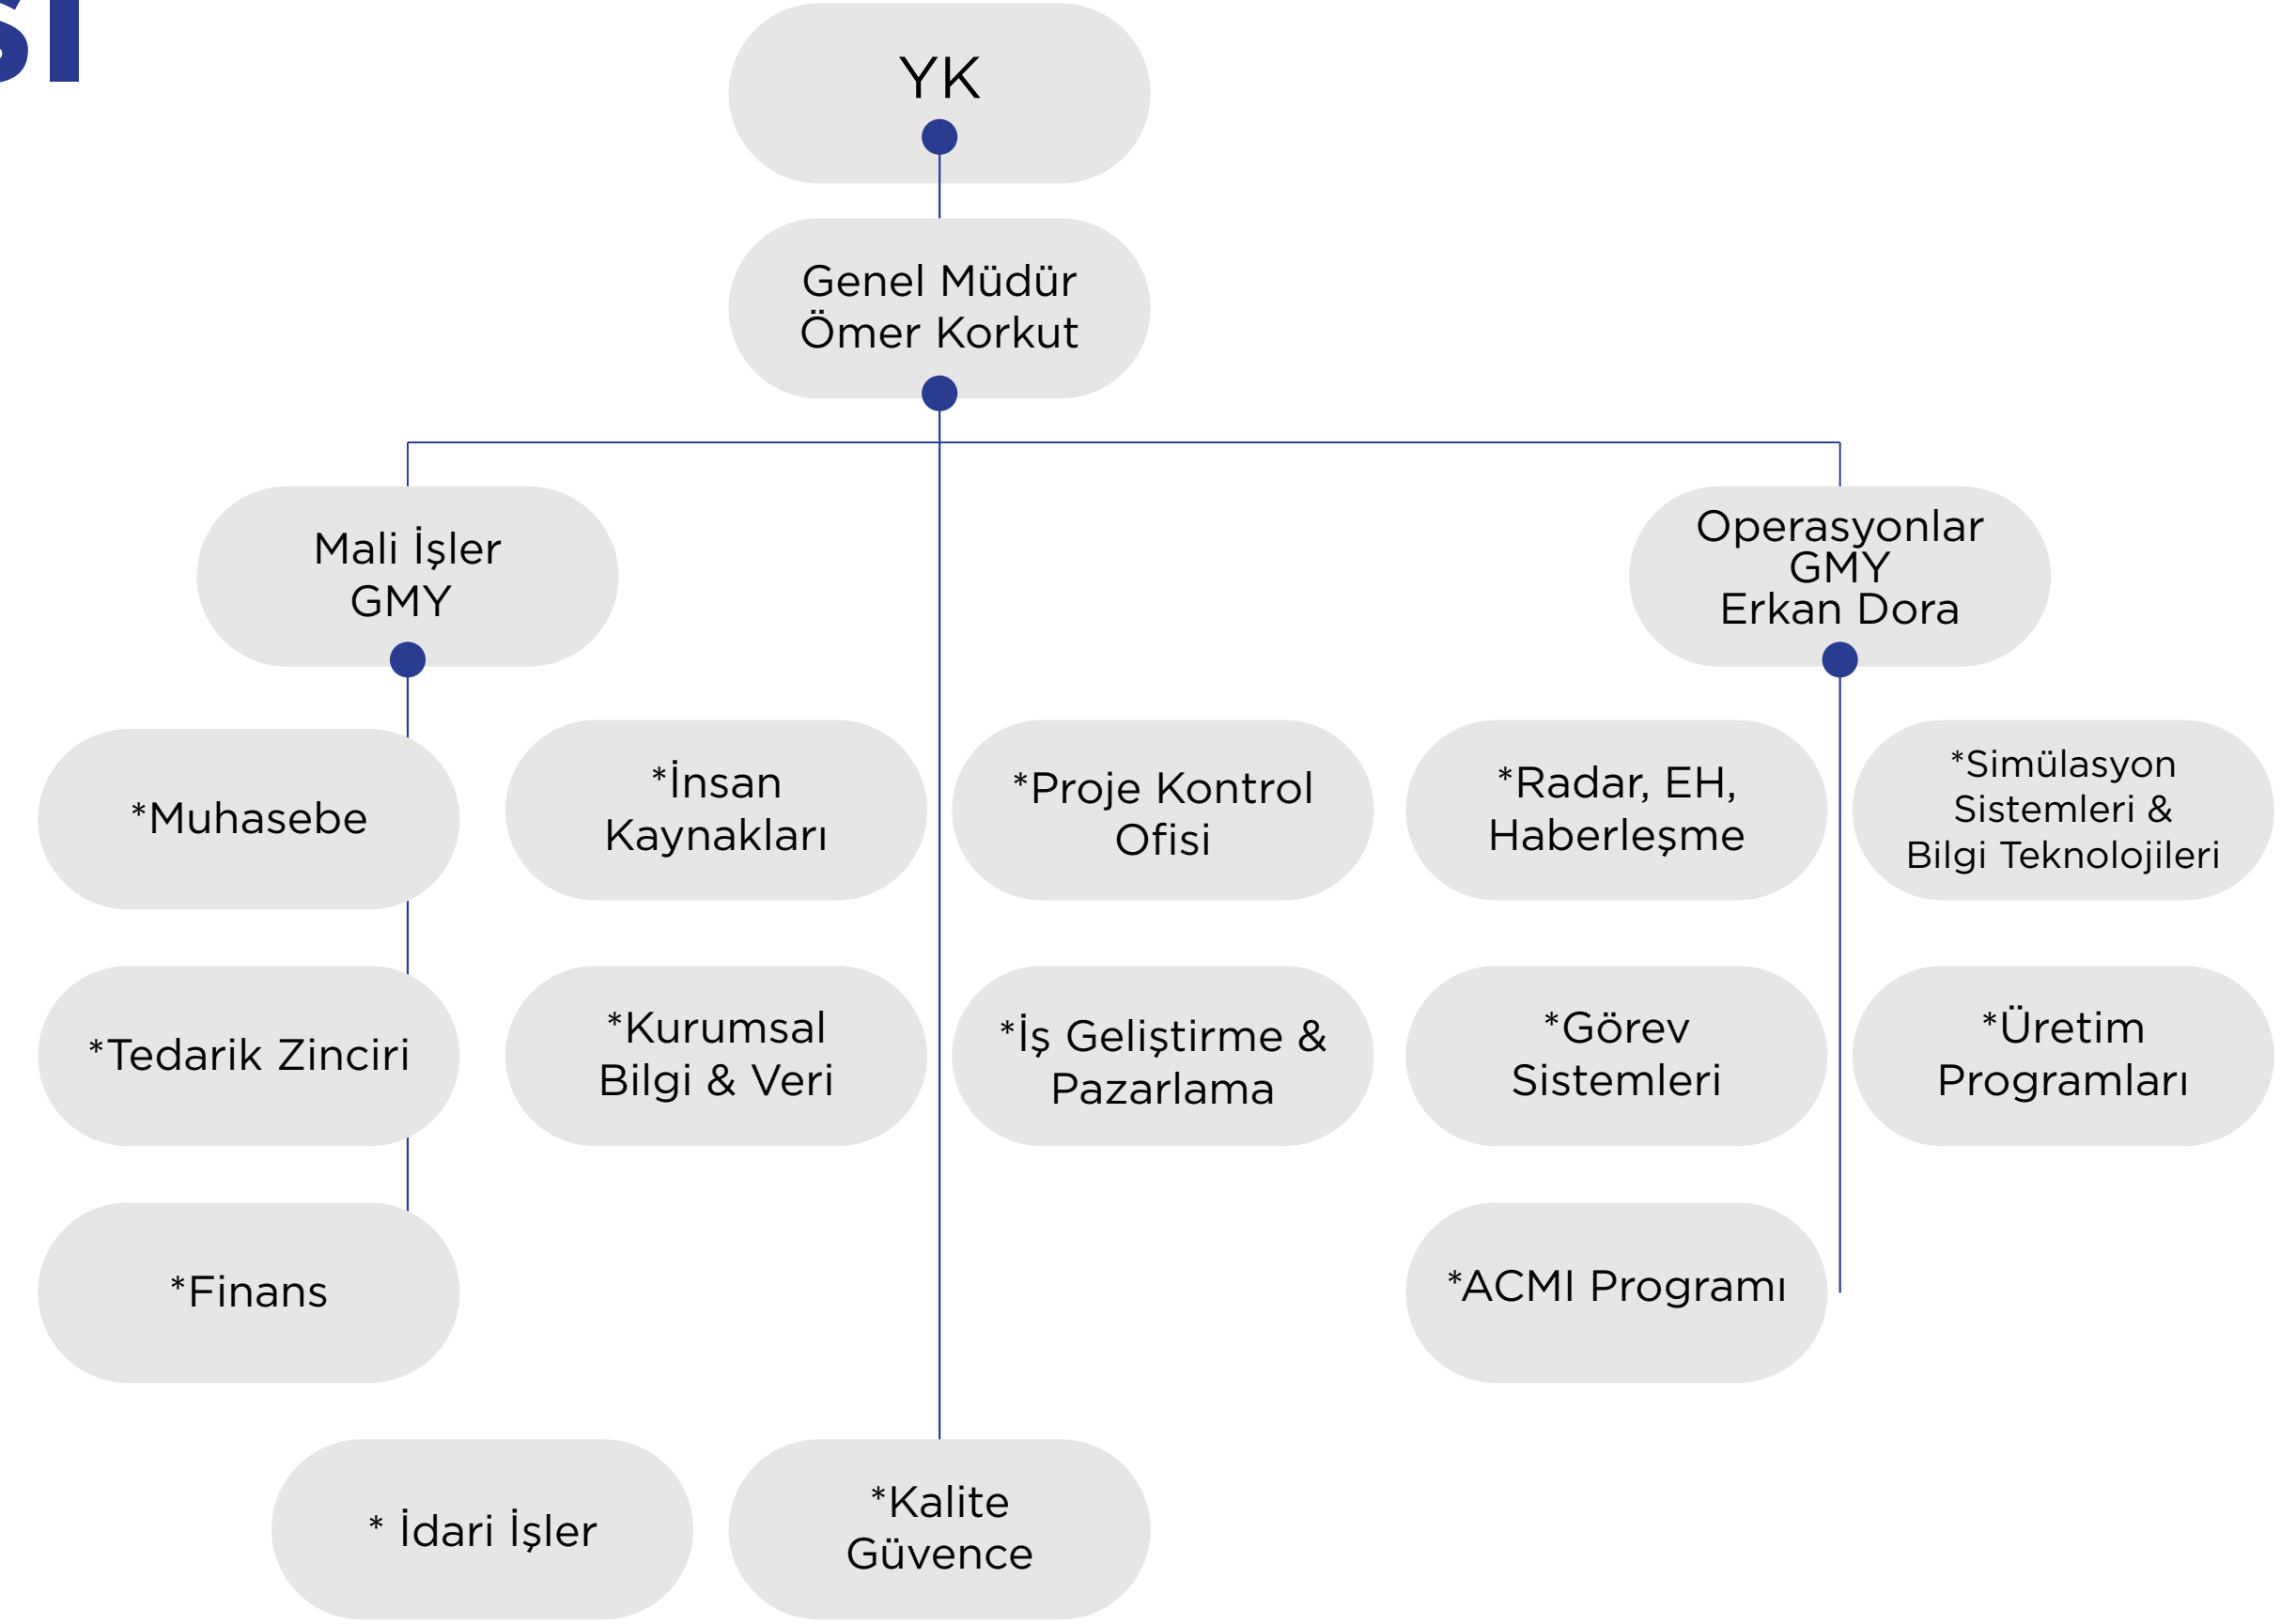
SI

YK

Genel Müdür
Ömer Korkut

Mali İşler
GMY

Operasyonlar
GMY
Erkan Dora

*Muhasebe

*İnsan
Kaynakları

*Proje Kontrol
Ofisi

*Radar, EH,
Haberleşme

*Simülasyon
Sistemleri &
Bilgi Teknolojileri

*Tedarik Zinciri

*Kurumsal
Bilgi & Veri

*İş Geliştirme &
Pazarlama

*Görev
Sistemleri

*Üretim
Programları

*Finans

*ACMI Programı

* İdari İşler

*Kalite
Güvence